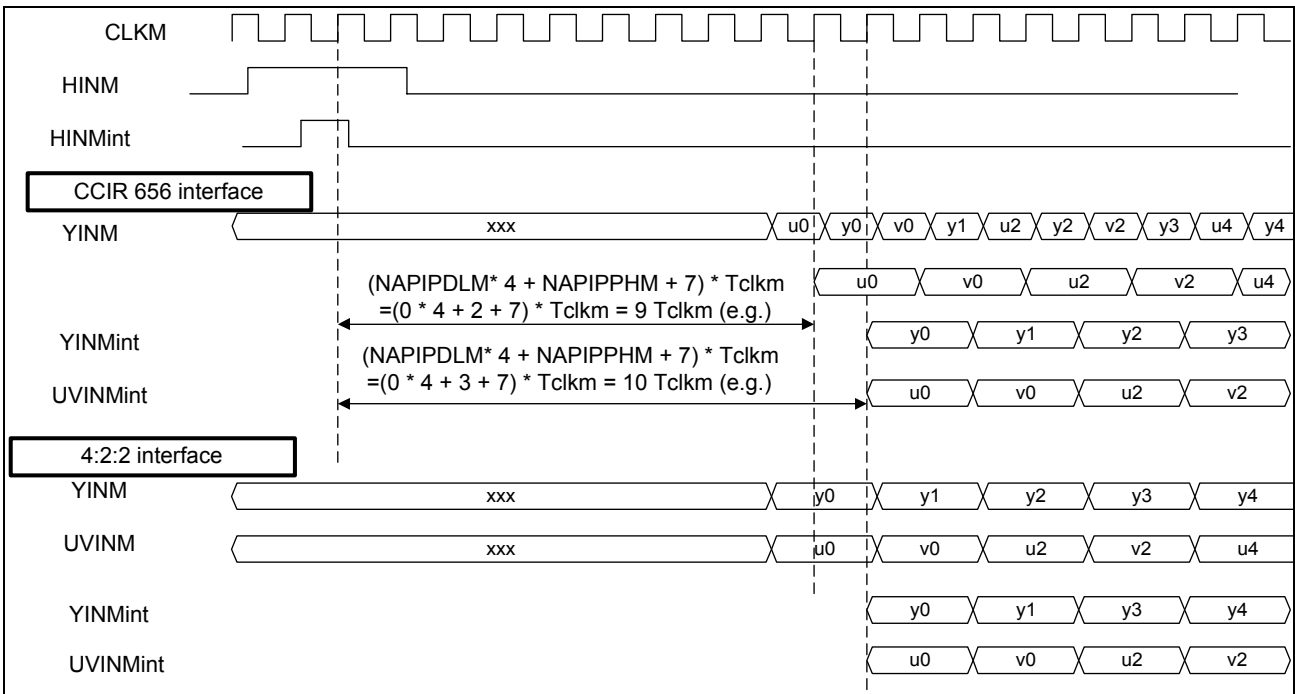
CLKM

HINM

HINMint

CCIR 656 interface

YINM

xxx

u0 y0 v0 y1 u2 y2 v2 y3 u4 y4

(NAPIPDLM* 4 + NAPIPPHM + 7) * Tclkm =(0 * 4 + 2 + 7) * Tclkm = 9 Tclkm (e.g.)

u0 v0 u2 v2 u4

YINMint

y0 y1 y2 y3

(NAPIPDLM* 4 + NAPIPPHM + 7) * Tclkm =(0 * 4 + 3 + 7) * Tclkm = 10 Tclkm (e.g.)

UVINMint

u0 v0 u2 v2

4:2:2 interface

YINM

xxx

y0 y1 y2 y3 y4

UVINM

xxx

u0 v0 u2 v2 u4

YINMint

y0 y1 y3 y4

UVINMint

u0 v0 u2 v2